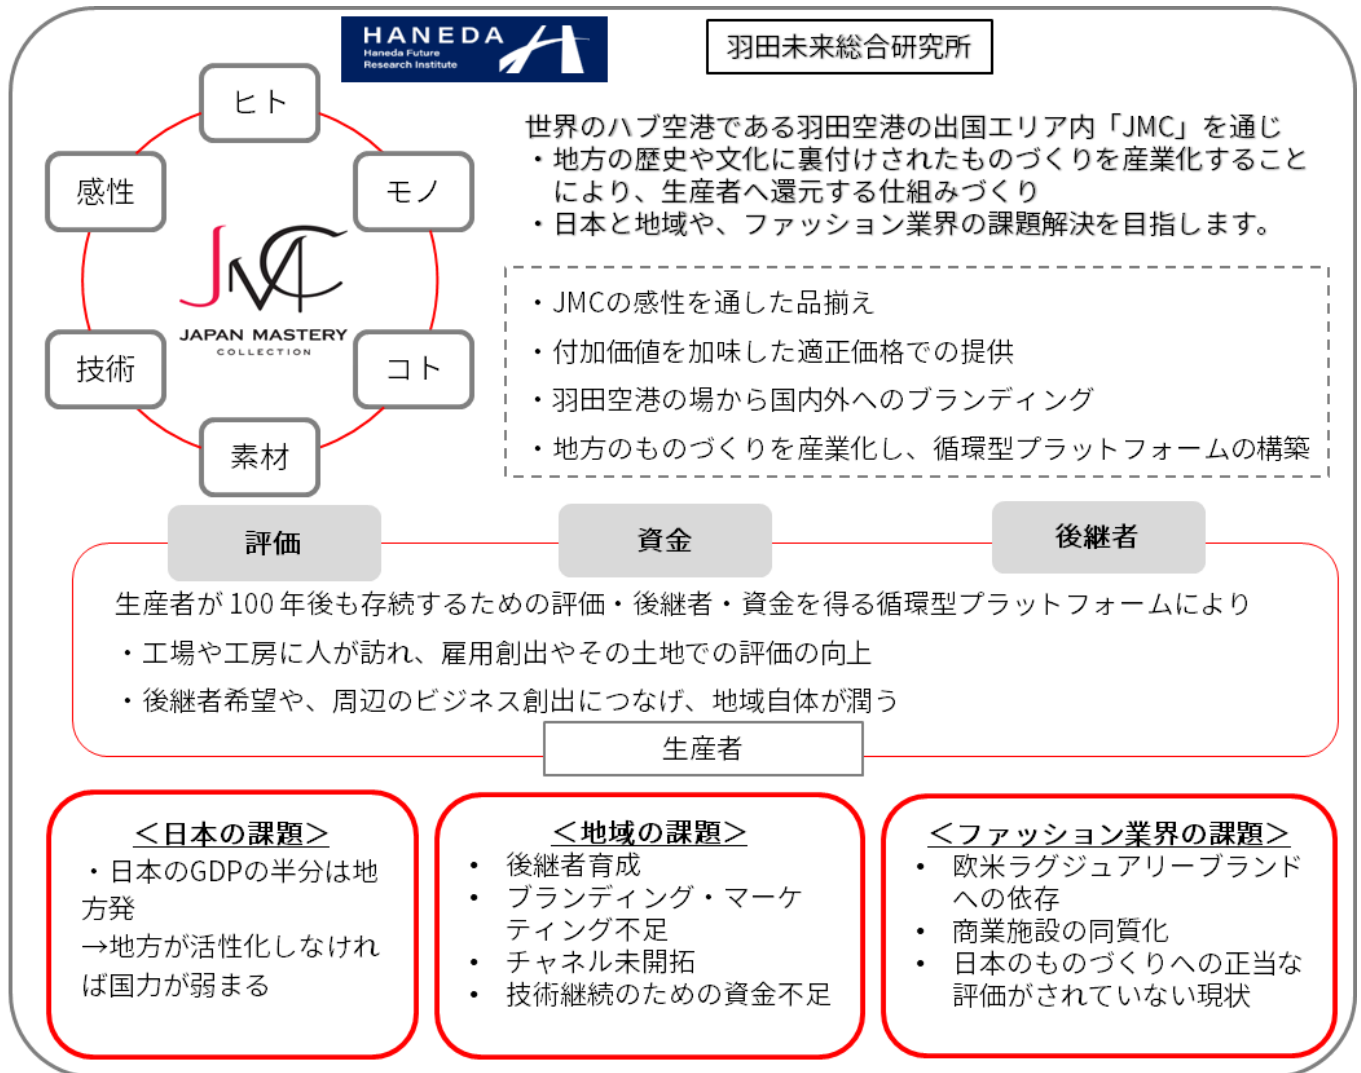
HANEDA
Haneda Future Research Institute

羽田未来総合研究所

ヒト
モノ
感性
技術
コト
素材

JMC
JAPAN MASTERY
COLLECTION

世界のハブ空港である羽田空港の出国エリア内「JMC」を通じ
・地方の歴史や文化に裏付けされたものづくりを産業化することにより、生産者へ還元する仕組みづくり
・日本と地域や、ファッション業界の課題解決を目指します。

・JMCの感性を通した品揃え
・付加価値を加味した適正価格での提供
・羽田空港の場から国内外へのブランディング
・地方のものづくりを産業化し、循環型プラットフォームの構築

評価
資金
後継者

生産者が100年後も存続するための評価・後継者・資金を得る循環型プラットフォームにより
・工場や工房に人が訪れ、雇用創出やその土地での評価の向上
・後継者希望や、周辺のビジネス創出につなげ、地域自体が潤う

生産者

<日本の課題>
・日本のGDPの半分は地方発
→地方が活性化しなければ国力が弱まる

<地域の課題>
・ 後継者育成
・ ブランディング・マーケティング不足
・ チャネル未開拓
・ 技術継続のための資金不足

<ファッション業界の課題>
・ 欧米ラグジュアリーブランドへの依存
・ 商業施設の同質化
・ 日本のものづくりへの正当な評価がされていない現状